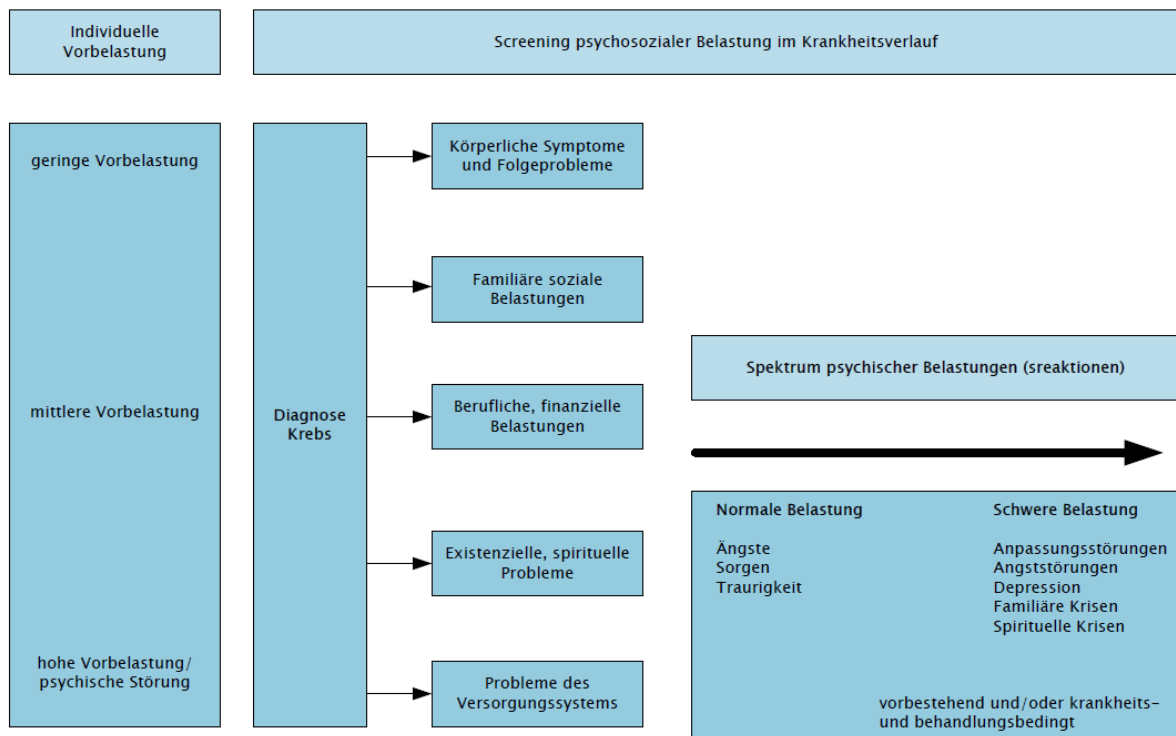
Individuelle Vorbelastung

Screening psychosozialer Belastung im Krankheitsverlauf

geringe Vorbelastung

mittlere Vorbelastung

hohe Vorbelastung/ psychische Störung

Diagnose Krebs

Körperliche Symptome und Folgeprobleme

Familiäre soziale Belastungen

Berufliche, finanzielle Belastungen

Existenzielle, spirituelle Probleme

Probleme des Versorgungssystems

Spektrum psychischer Belastungen (sreaktionen)

Normale Belastung

Ängste
Sorgen
Traurigkeit

Schwere Belastung

Anpassungsstörungen
Angststörungen
Depression
Familiäre Krisen
Spirituelle Krisen

vorbestehend und/oder krankheits- und behandlungsbedingt